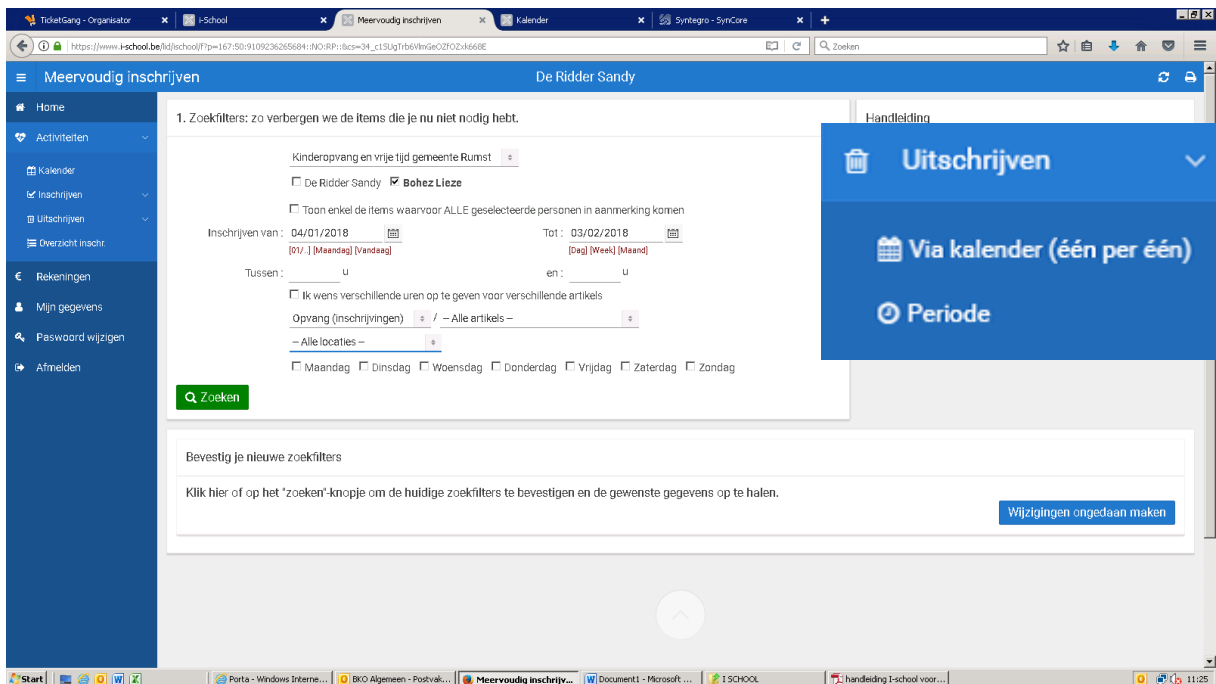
TicketGang - Organisator
i-School
Meervoudig inschrijven
Kalender
Syntegro - SynCore

https://www.i-school.be/lid/school/f?p=167:50:9109236265684::NO:RP::&cs=34_c1SUgTrb6VlmGeOZfOZxk668E
Zoeken

Meervoudig inschrijven
De Ridder Sandy

Home
Activiteiten
Kalender
Inschrijven
Uitschrijven
Overzicht inschr.
Rekeningen
Mijn gegevens
Paswoord wijzigen
Afmelden

1. Zoekfilters: zo verbergen we de items die je nu niet nodig hebt.

Kinderopvang en vrije tijd gemeente Rumst
De Ridder Sandy
Bohez Lieze
Toon enkel de items waarvoor ALLE geselecteerde personen in aanmerking komen
Inschrijven van : 04/01/2018
[01/..] [Maandag] [Vandaag]
Tot : 03/02/2018
[Dag] [Week] [Maand]
Tussen : u
en : u
Ik wens verschillende uren op te geven voor verschillende artikels
Opvang (inschrijvingen) / – Alle artikels –
– Alle locaties –
Maandag Dinsdag Woensdag Donderdag Vrijdag Zaterdag Zondag
Zoeken

Handleiding

Uitschrijven
Via kalender (één per één)
Periode

Bevestig je nieuwe zoekfilters
Klik hier of op het "zoeken"-knopje om de huidige zoekfilters te bevestigen en de gewenste gegevens op te halen.
Wijzigingen ongedaan maken

Start
Porta - Windows Interne...
BKO Algemeen - Postvak...
Meervoudig inschrijv...
Document1 - Microsoft ...
I SCHOOL
handleiding I-school voor...
11:25